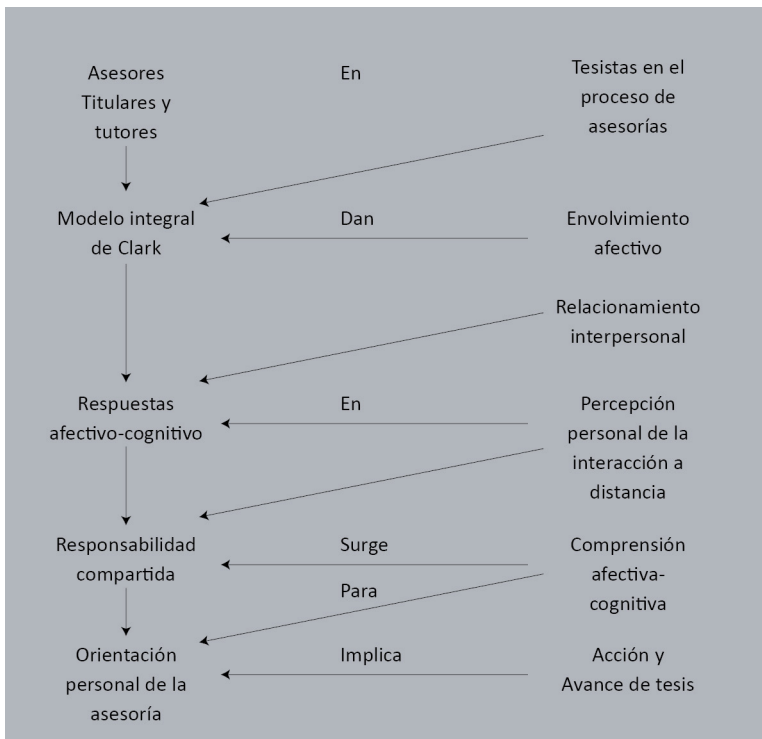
Asesores Titulares y tutores

En

Tesistas en el proceso de asesorías

Modelo integral de Clark

Dan

Envolvimiento afectivo

Relacionamiento interpersonal

Respuestas afectivo-cognitivo

En

Percepción personal de la interacción a distancia

Responsabilidad compartida

Surge

Comprensión afectiva-cognitiva

Para

Orientación personal de la asesoría

Implica

Acción y Avance de tesis